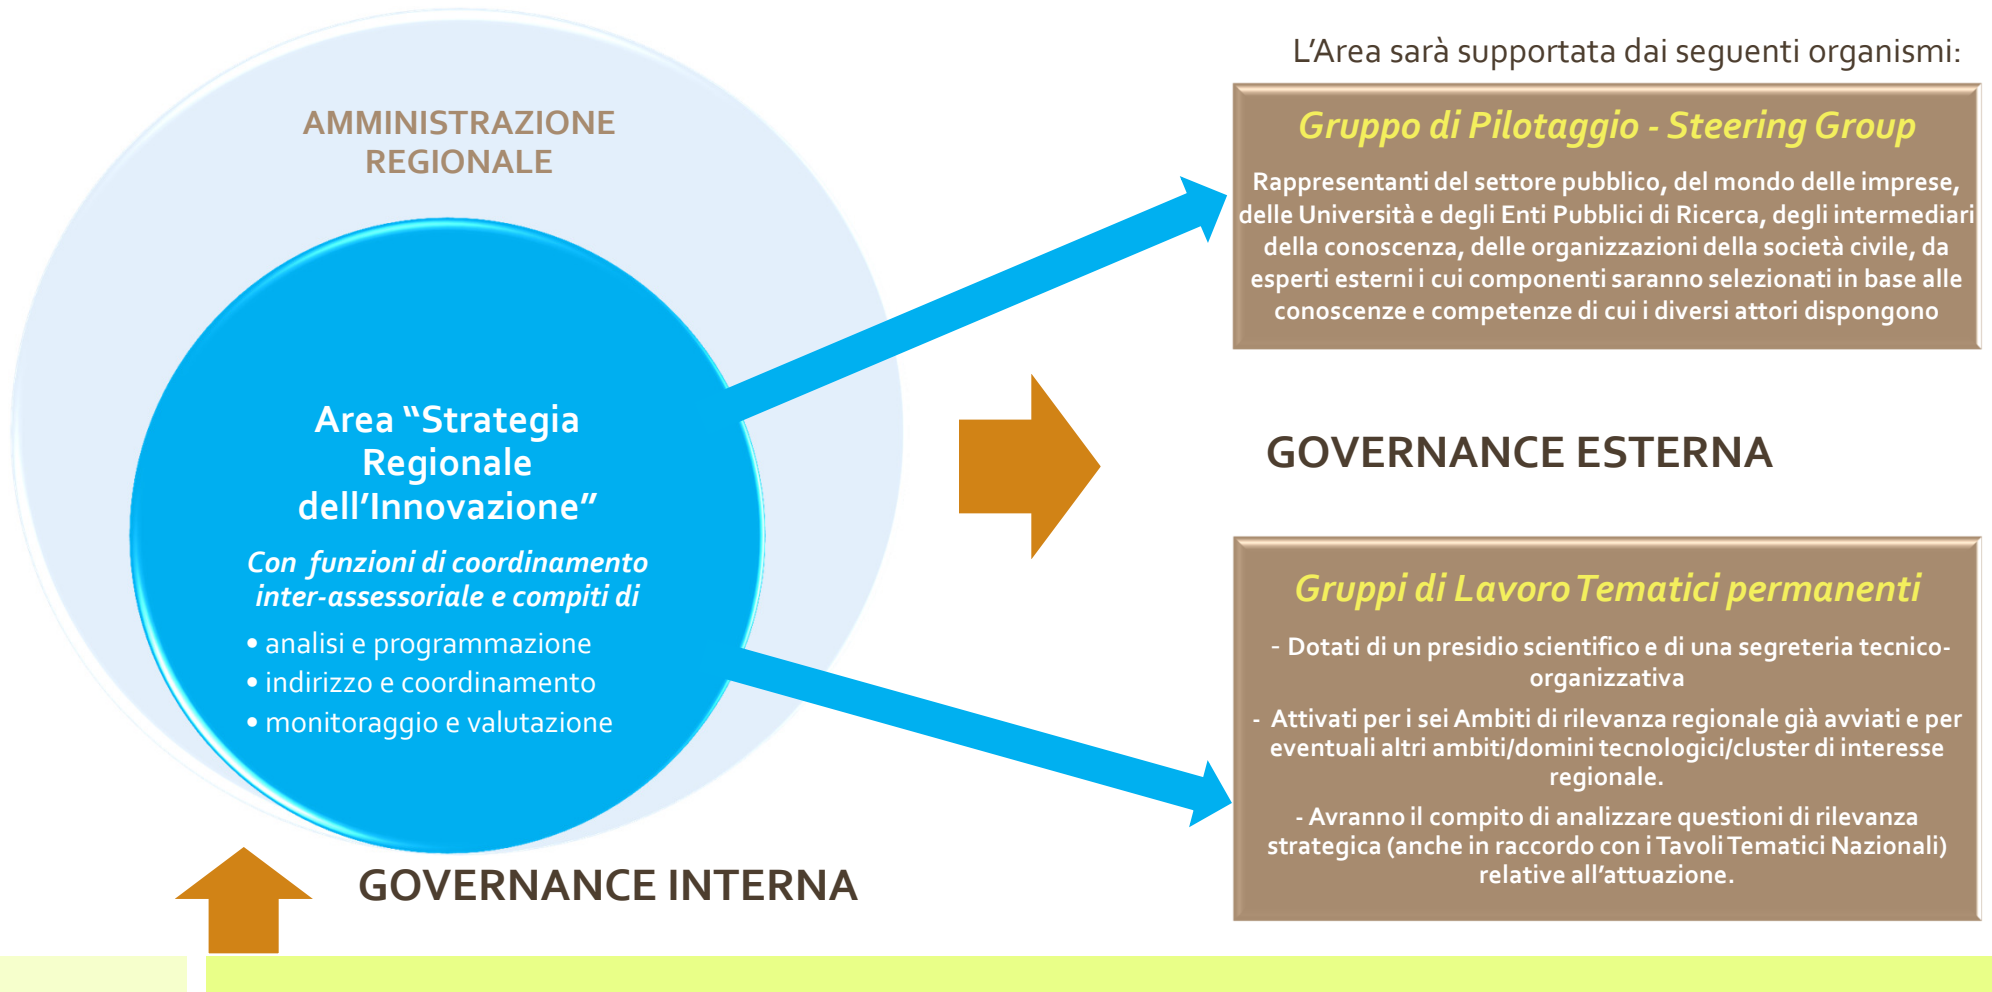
AMMINISTRAZIONE REGIONALE

Area "Strategia Regionale dell'Innovazione"

Con funzioni di coordinamento inter-assessoriale e compiti di

• analisi e programmazione
• indirizzo e coordinamento
• monitoraggio e valutazione

GOVERNANCE INTERNA

L'Area sarà supportata dai seguenti organismi:

Gruppo di Pilotaggio - Steering Group

Rappresentanti del settore pubblico, del mondo delle imprese, delle Università e degli Enti Pubblici di Ricerca, degli intermediari della conoscenza, delle organizzazioni della società civile, da esperti esterni i cui componenti saranno selezionati in base alle conoscenze e competenze di cui i diversi attori dispongono

GOVERNANCE ESTERNA

Gruppi di Lavoro Tematici permanenti

- Dotati di un presidio scientifico e di una segreteria tecnico-organizzativa

- Attivati per i sei Ambiti di rilevanza regionale già avviati e per eventuali altri ambiti/domini tecnologici/cluster di interesse regionale.

- Avranno il compito di analizzare questioni di rilevanza strategica (anche in raccordo con i Tavoli Tematici Nazionali) relative all'attuazione.